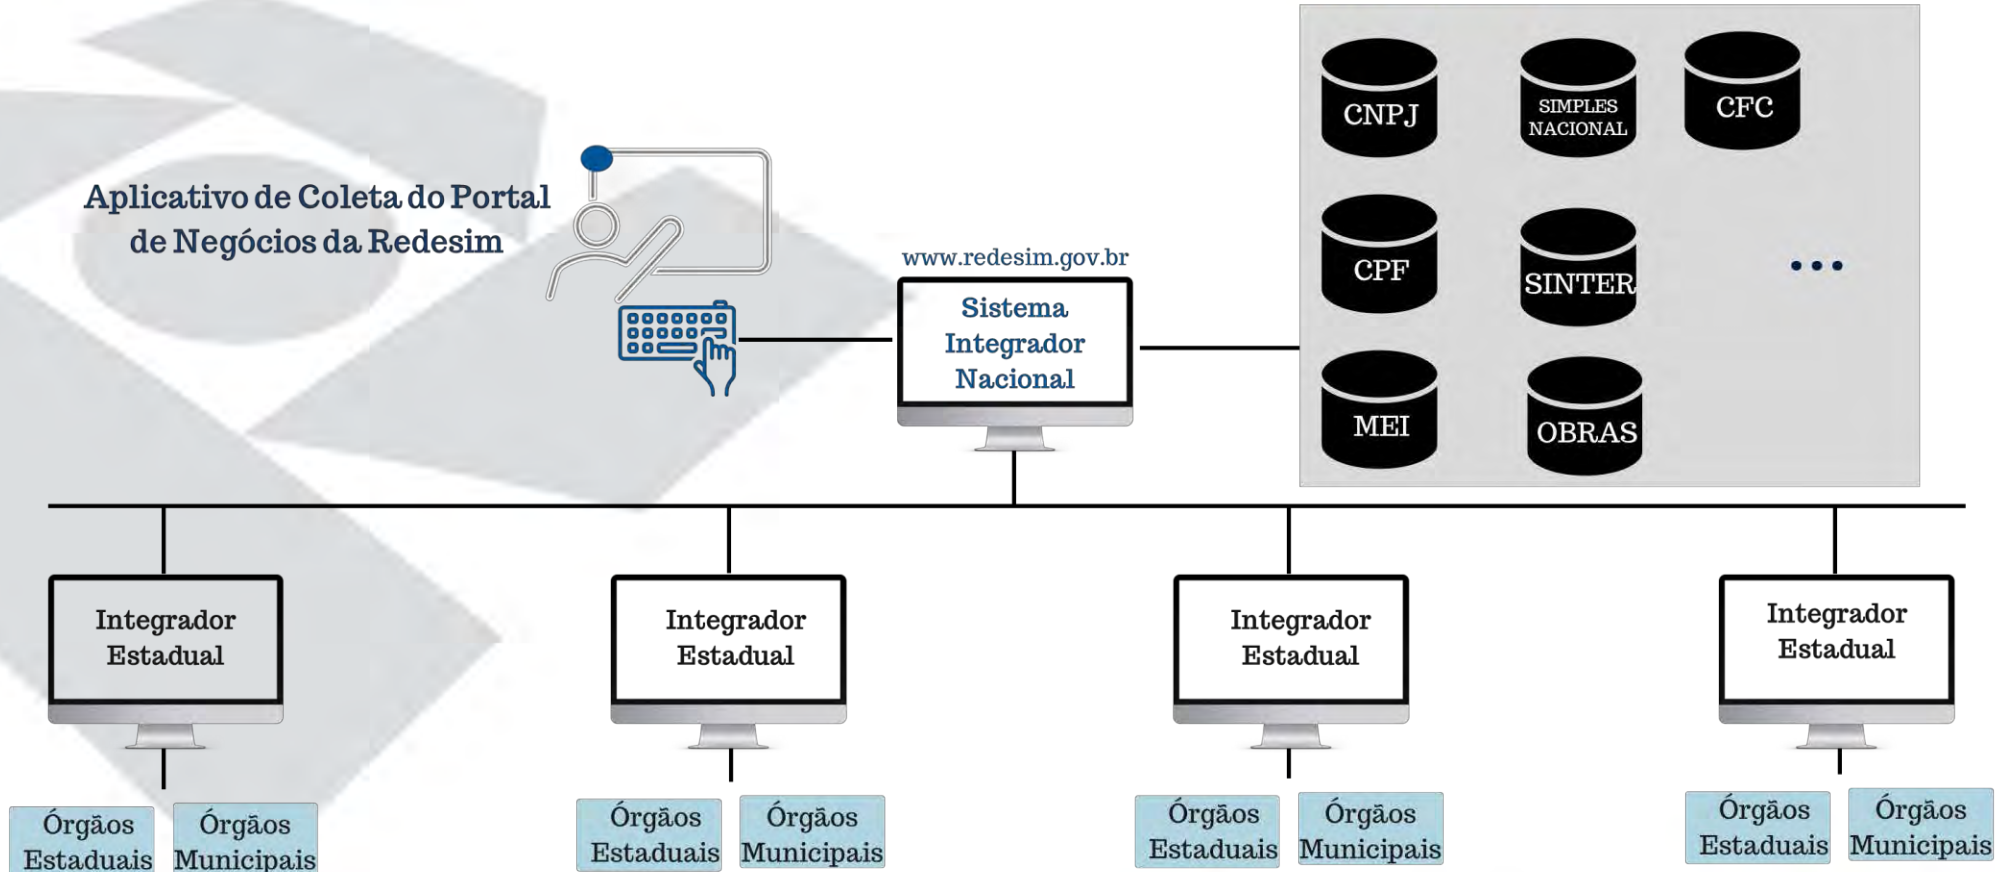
Aplicativo de Coleta do Portal de Negócios da Redesim

www.redesim.gov.br

Sistema Integrador Nacional

CNPJ

SIMPLES NACIONAL

CFC

CPF

SINTER

• • •

MEI

OBRAS

Integrador Estadual

Órgãos Estaduais

Órgãos Municipais

Integrador Estadual

Órgãos Estaduais

Órgãos Municipais

Integrador Estadual

Órgãos Estaduais

Órgãos Municipais

Integrador Estadual

Órgãos Estaduais

Órgãos Municipais